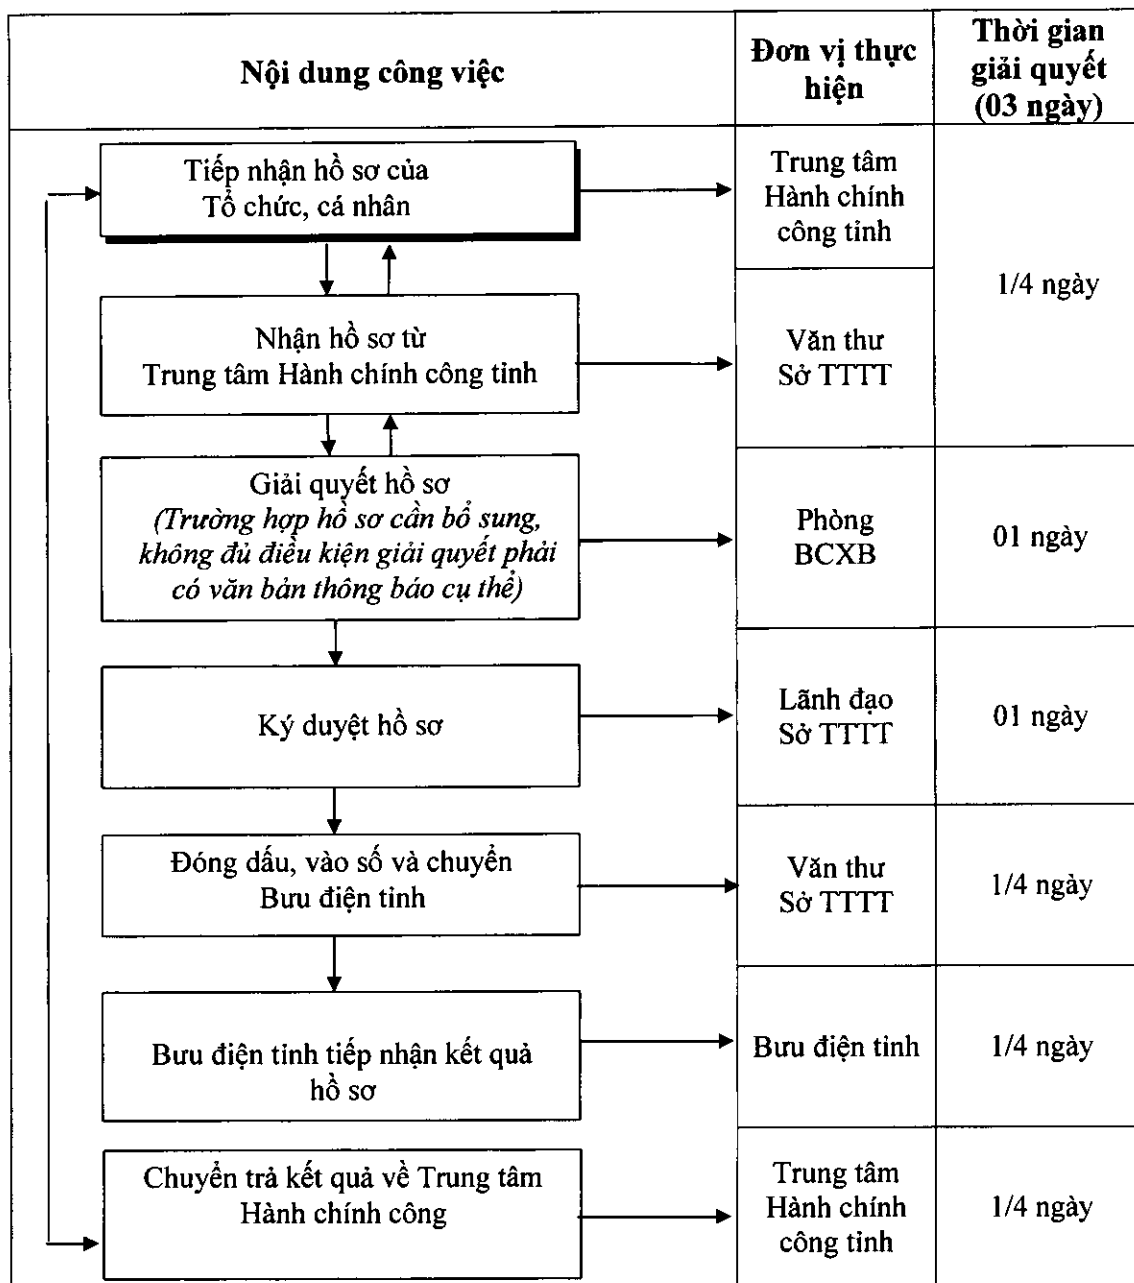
| Nội dung công việc | Đơn vị thực hiện | Thời gian giải quyết (03 ngày) |
|---|---|---|
| Tiếp nhận hồ sơ của Tổ chức, cá nhân | Trung tâm Hành chính công tỉnh | 1/4 ngày |
| Nhận hồ sơ từ Trung tâm Hành chính công tỉnh | Văn thư Sở TTTT | |
| Giải quyết hồ sơ *(Trường hợp hồ sơ cần bổ sung, không đủ điều kiện giải quyết phải có văn bản thông báo cụ thể)* | Phòng BCXB | 01 ngày |
| Ký duyệt hồ sơ | Lãnh đạo Sở TTTT | 01 ngày |
| Đóng dấu, vào số và chuyển Bưu điện tỉnh | Văn thư Sở TTTT | 1/4 ngày |
| Bưu điện tỉnh tiếp nhận kết quả hồ sơ | Bưu điện tỉnh | 1/4 ngày |
| Chuyển trả kết quả về Trung tâm Hành chính công | Trung tâm Hành chính công tỉnh | 1/4 ngày |